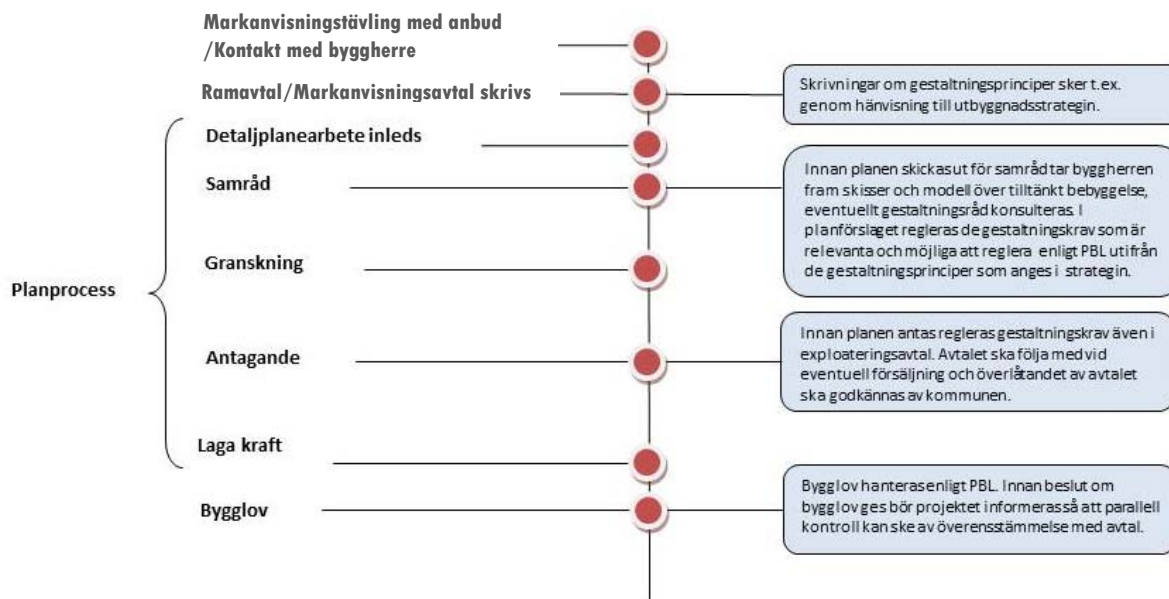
Markanvisningstävling med anbud /Kontakt med byggherre

Ramavtal/Markanvisningsavtal skrivs

Skrivningar om gestaltningsprinciper sker t.ex. genom hänvisning till utbyggnadsstrategin.

Detaljplanearbete inleds

Samråd

Innan planen skickas ut för samråd tar byggherren fram skisser och modell över tilltänkt bebyggelse, eventuellt gestaltningsråd konsulteras. I planförslaget regleras de gestaltningskrav som är relevanta och möjliga att reglera enligt PBL utifrån de gestaltningsprinciper som anges i strategin.

Granskning

Planprocess

Antagande

Innan planen antas regleras gestaltningskrav även i exploateringsavtal. Avtalet ska följa med vid eventuell försäljning och överlåtandet av avtalet ska godkännas av kommunen.

Laga kraft

Bygglov

Bygglov hanteras enligt PBL. Innan beslut om bygglov ges bör projektet informeras så att parallell kontroll kan ske av överensstämmelse med avtal.